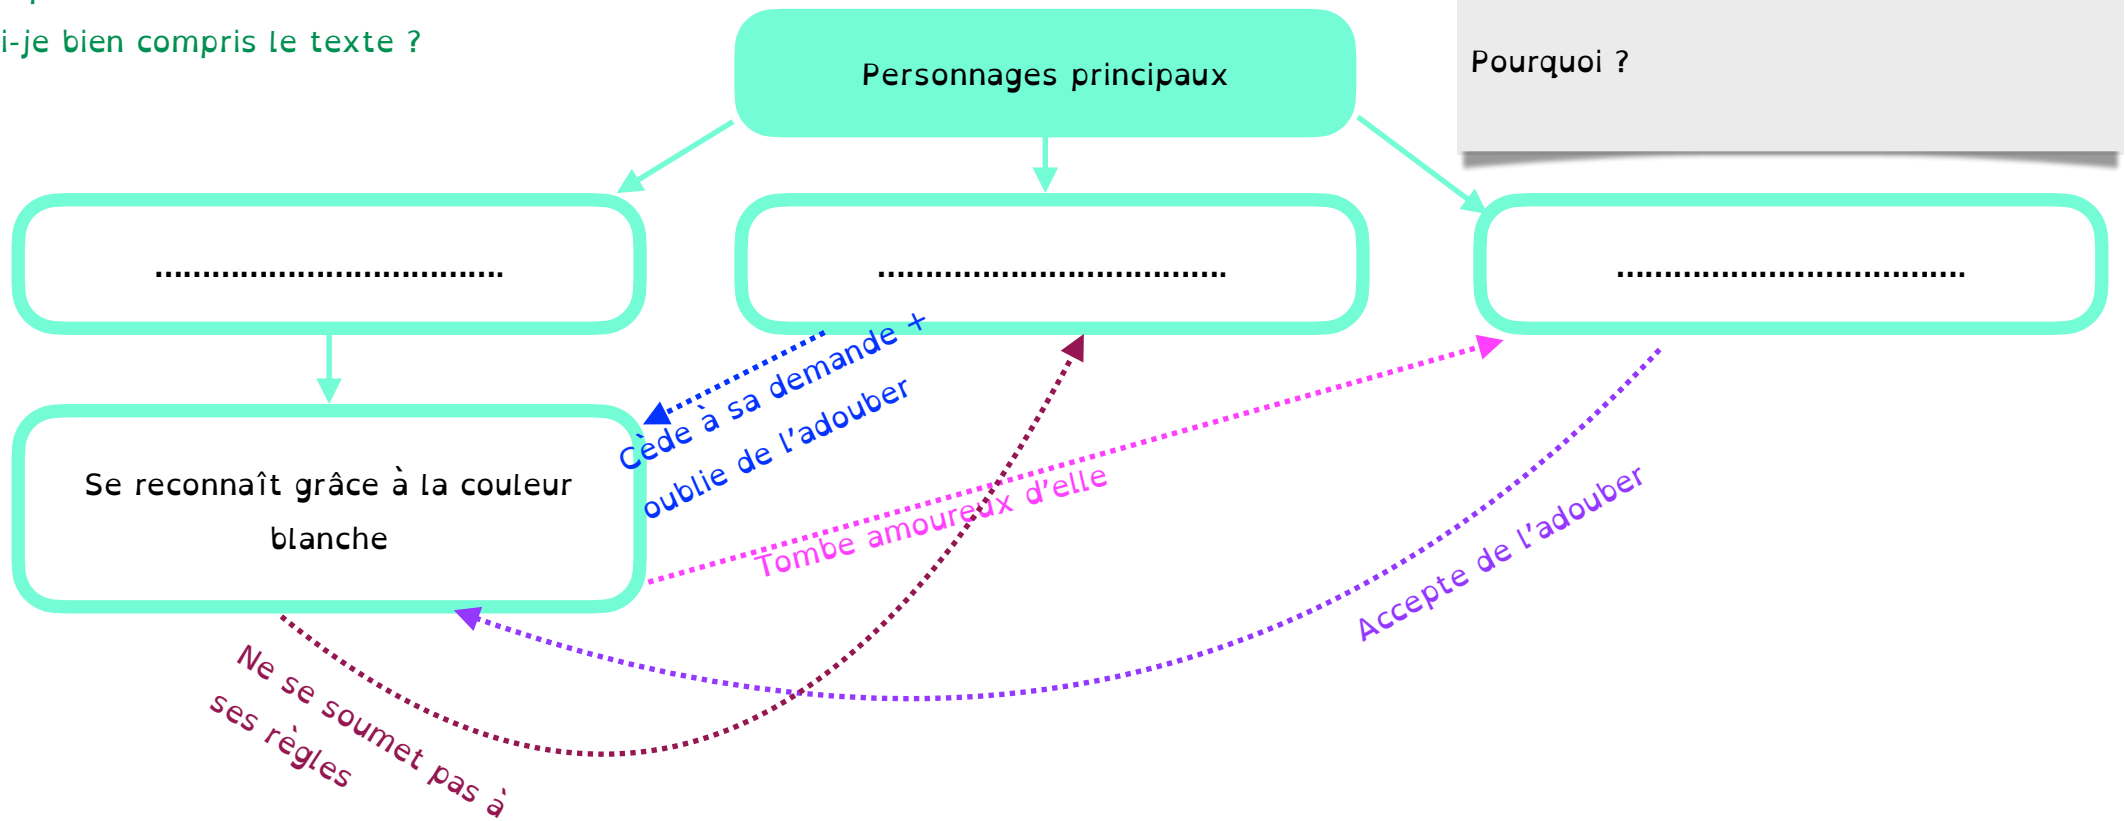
i-je bien compris le texte ?

Personnages principaux

Pourquoi ?

.......................................

.......................................

.......................................

Se reconnaît grâce à la couleur blanche

Cède à sa demande + oublie de l'adouber

Tombe amoureux d'elle

Accepte de l'adouber

Ne se soumet pas à ses règles